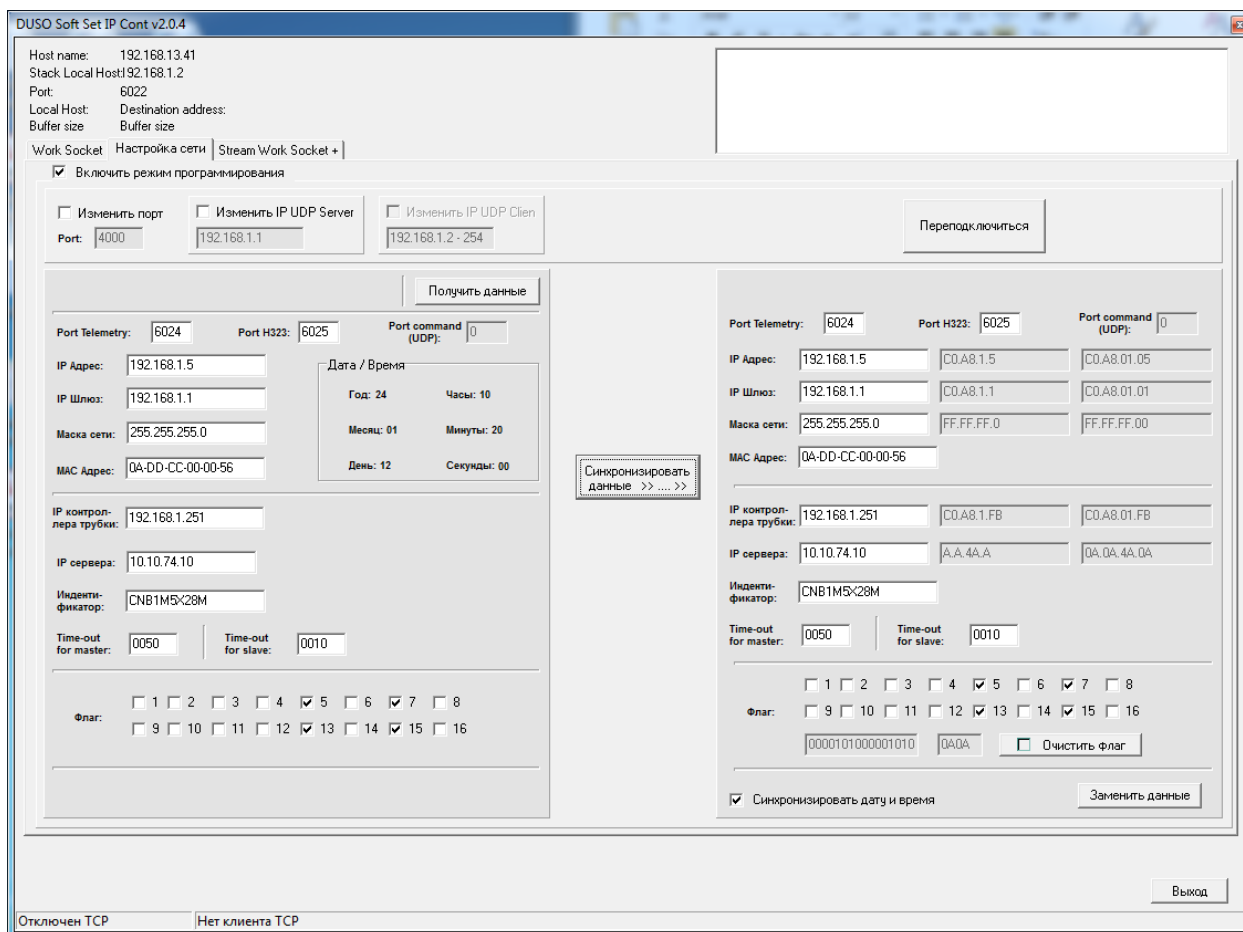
DUSO Soft Set IP Cont v2.0.4

Host name: 192.168.13.41
Stack Local Host: 192.168.1.2
Port: 6022
Local Host: Destination address:
Buffer size Buffer size

Work Socket | Настройка сети | Stream Work Socket +

Включить режим программирования

Изменить порт
Port: 4000
Изменить IP UDP Server
192.168.1.1
Изменить IP UDP Clien
192.168.1.2 - 254

Переподключиться

Получить данные

Port Telemetry: 6024
Port H323: 6025
Port command (UDP): 0

IP Адрес: 192.168.1.5
IP Шлюз: 192.168.1.1
Маска сети: 255.255.255.0
MAC Адрес: 0A-DD-CC-00-00-56

Дата / Время
Год: 24 Часы: 10
Месяц: 01 Минуты: 20
День: 12 Секунды: 00

IP контроллера трубки: 192.168.1.251
IP сервера: 10.10.74.10
Индентификатор: CNB1M5X28M
Time-out for master: 0050
Time-out for slave: 0010

Флаг: 1 2 3 4 5 6 7 8
9 10 11 12 13 14 15 16

Синхронизировать данные >> .... >>

Port Telemetry: 6024
Port H323: 6025
Port command (UDP): 0

IP Адрес: 192.168.1.5 C0.A8.1.5 C0.A8.01.05
IP Шлюз: 192.168.1.1 C0.A8.1.1 C0.A8.01.01
Маска сети: 255.255.255.0 FF.FF.FF.0 FF.FF.FF.00
MAC Адрес: 0A-DD-CC-00-00-56

IP контроллера трубки: 192.168.1.251 C0.A8.1.FB C0.A8.01.FB
IP сервера: 10.10.74.10 A.A.4A.A 0A.0A.4A.0A
Индентификатор: CNB1M5X28M
Time-out for master: 0050
Time-out for slave: 0010

1 2 3 4 5 6 7 8
Флаг: 9 10 11 12 13 14 15 16
0000101000001010 0A0A Очистить флаг

Синхронизировать дату и время
Заменить данные

Выход

Отключен TCP Нет клиента TCP